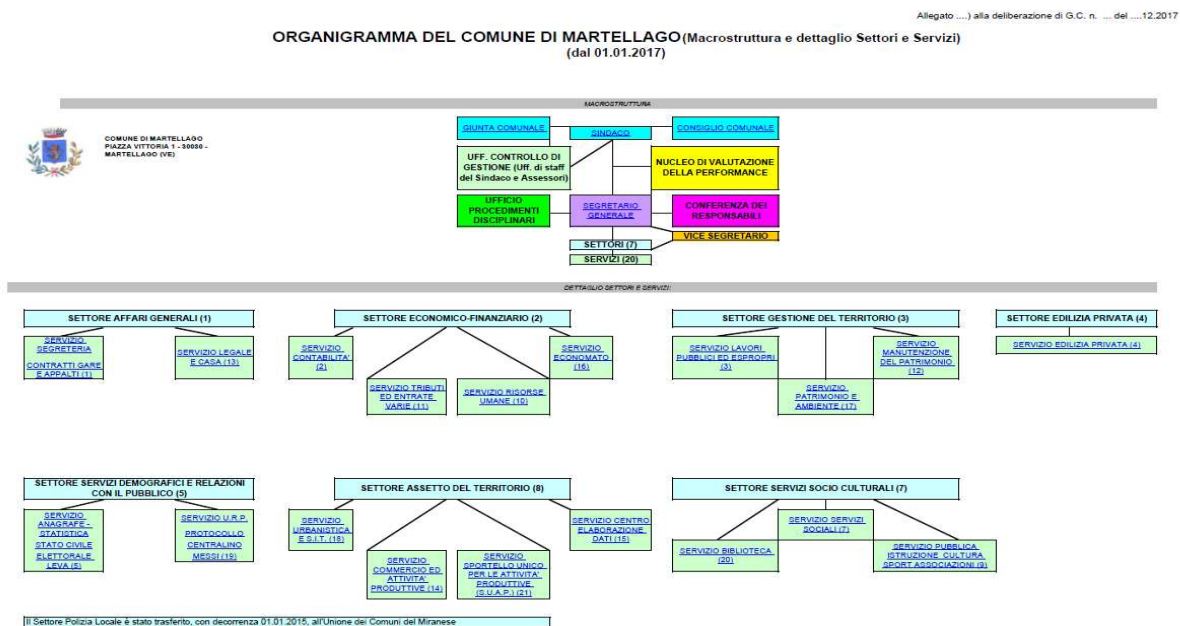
Allegato ....) alla deliberazione di G.C. n. ... del ....12.2017

ORGANIGRAMMA DEL COMUNE DI MARTELLAGO(Macrostruttura e dettaglio Settori e Servizi)
(dal 01.01.2017)

MACROSTRUTTURA

COMUNE DI MARTELLAGO
PIAZZA VITTORIA 1 - 30030 -
MARTELLAGO (VE)

GIUNTA COMUNALE
SINDACO
CONSIGLIO COMUNALE
UFF. CONTROLLO DI GESTIONE (Uff. di staff del Sindaco e Assessori)
NUCLEO DI VALUTAZIONE DELLA PERFORMANCE
UFFICIO PROCEDIMENTI DISCIPLINARI
SEGRETARIO GENERALE
CONFERENZA DEI RESPONSABILI
VICE SEGRETARIO
SETTORI (7)
SERVIZI (20)

DETTAGLIO SETTORI E SERVIZI

SETTORE AFFARI GENERALI (1)
SERVIZIO SEGRETERIA
CONTRATTI GARE E APPALTI (1)
SERVIZIO LEGALE E CASA (13)

SETTORE ECONOMICO-FINANZIARIO (2)
SERVIZIO CONTABILITA' (2)
SERVIZIO TRIBUTI ED ENTRATE VARIE (11)
SERVIZIO RISORSE UMANE (10)
SERVIZIO ECONOMATO (16)

SETTORE GESTIONE DEL TERRITORIO (3)
SERVIZIO LAVORI PUBBLICI ED ESPROPRI (3)
SERVIZIO PATRIMONIO E AMBIENTE (17)
SERVIZIO MANUTENZIONE DEL PATRIMONIO (12)

SETTORE EDILIZIA PRIVATA (4)
SERVIZIO EDILIZIA PRIVATA (4)

SETTORE SERVIZI DEMOGRAFICI E RELAZIONI CON IL PUBBLICO (5)
SERVIZIO ANAGRAFE - STATISTICA
STATO CIVILE
ELETTORALE
LEVA (5)
SERVIZIO U.R.P.
PROTOCOLLO
CENTRALINO
MESSI (19)

SETTORE ASSETTO DEL TERRITORIO (8)
SERVIZIO URBANISTICA E S.I.T. (18)
SERVIZIO COMMERCIO ED ATTIVITA' PRODUTTIVE (14)
SERVIZIO SPORTELLO UNICO PER LE ATTIVITA' PRODUTTIVE (S.U.A.P.) (21)
SERVIZIO CENTRO ELABORAZIONE DATI (15)

SETTORE SERVIZI SOCIO CULTURALI (7)
SERVIZIO BIBLIOTECA (20)
SERVIZIO SERVIZI SOCIALI (7)
SERVIZIO PUBBLICA ISTRUZIONE CULTURA SPORT ASSOCIAZIONI (9)

Il Settore Polizia Locale è stato trasferito, con decorrenza 01.01.2015, all'Unione dei Comuni del Miranese